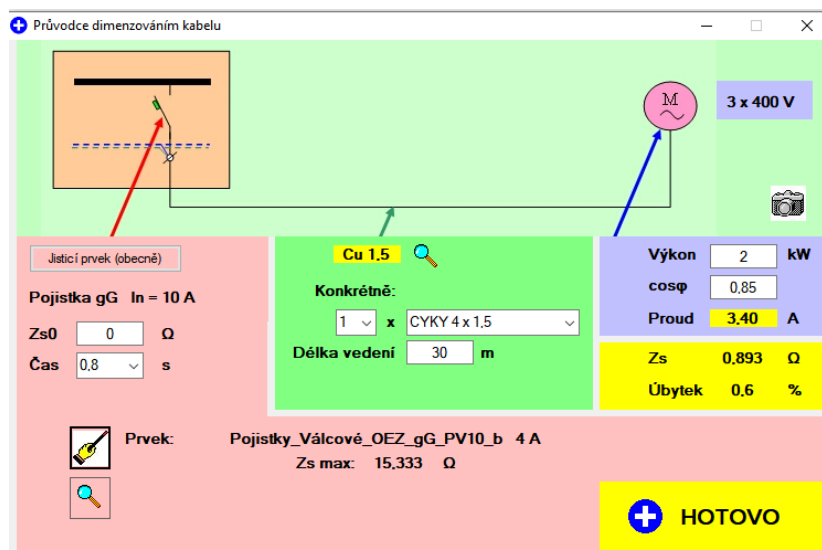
Průvodce dimenzováním kabelu

M

3 x 400 V

Jisticí prvek (obecně)

Pojistka gG In = 10 A

Zs0 0 Ω

Čas 0,8 s

Cu 1,5

Konkrétně:

1 x CYKY 4 x 1,5

Délka vedení 30 m

Výkon 2 kW

cosφ 0,85

Proud 3,40 A

Zs 0,893 Ω

Úbytek 0,6 %

Prvek: Pojistky_Válcové_OEZ_gG_PV10_b 4 A

Zs max: 15,333 Ω

HOTOVO